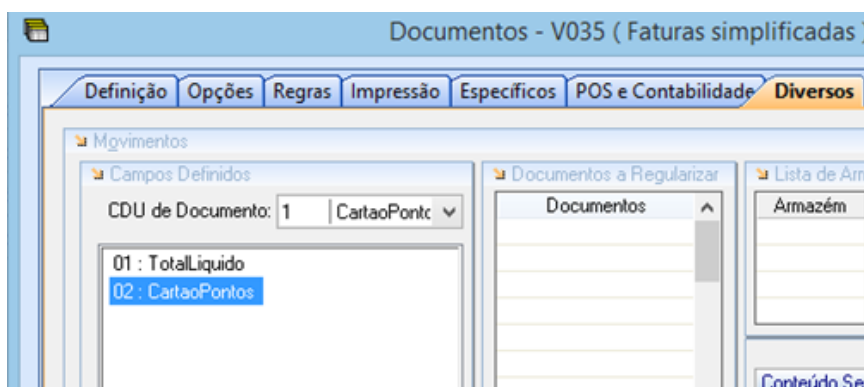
Documentos - V035 ( Faturas simplificadas

Definição | Opções | Regras | Impressão | Específicos | POS e Contabilidade | Diversos

Movimentos

Campos Definidos

CDU de Documento: 1 CartaoPonto

01 : TotalLiquido
02 : CartaoPontos

Documentos a Regularizar

Documentos

Lista de Arm

Armazém

Conteúdo Se